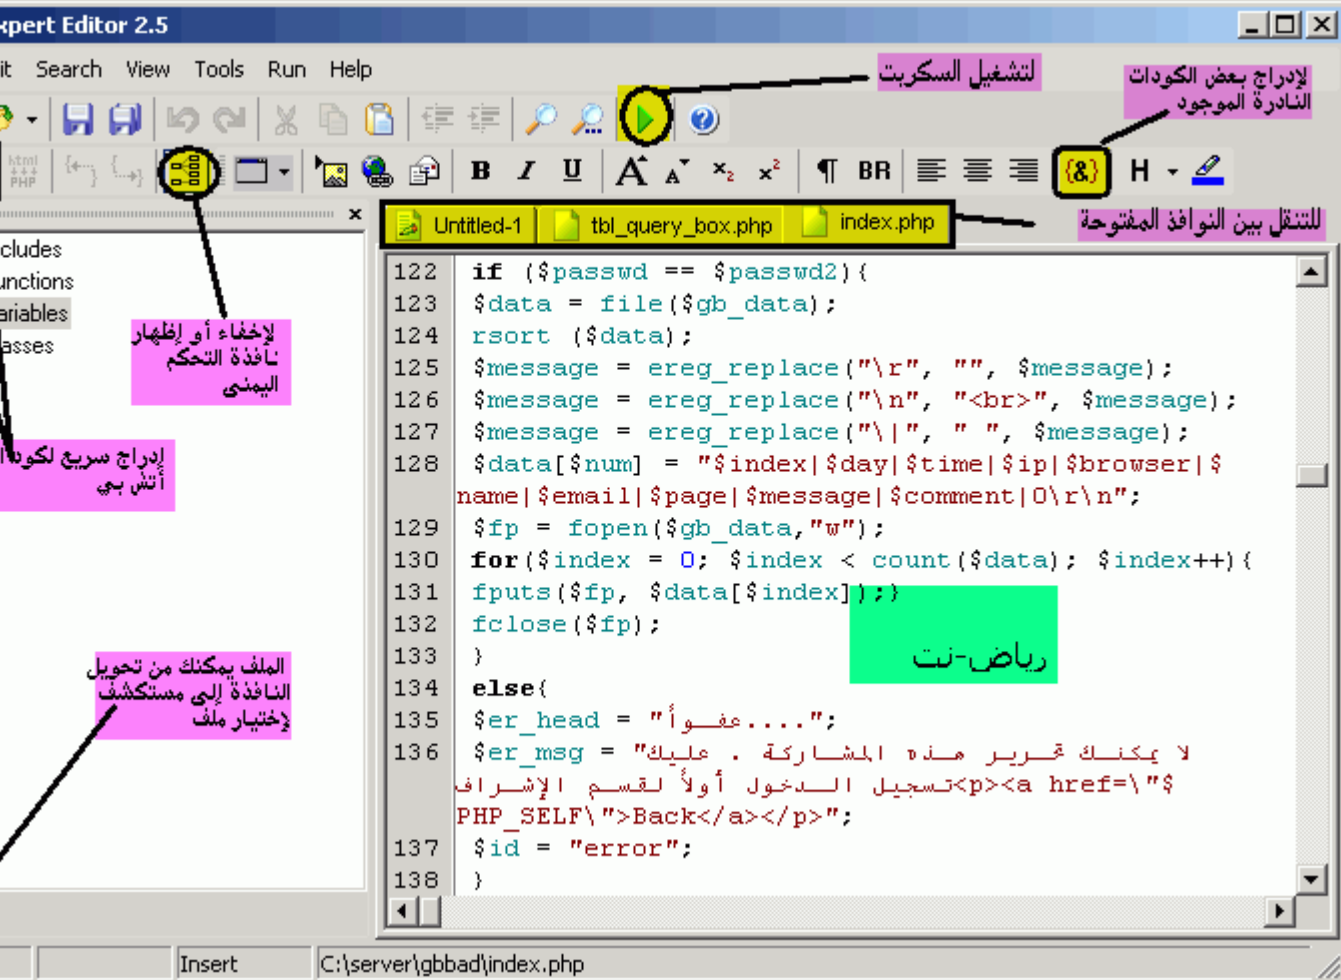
xpert Editor 2.5

it Search View Tools Run Help

لتشغيل السكربت

لإدراج بعض الكودات النادرة الموجود

B I U BR H

Untitled-1 tbl_query_box.php index.php

للتنقل بين النوافذ المفتوحة

cludes
unctions
ariables
asses

لإخفاء أو إظهار نافذة التحكم اليمنى

إدراج سريع لكود أتش بي

الملف يمكنك من تحويل النافذة إلى مستكشف لإختيار ملف

122 if ($passwd == $passwd2){
123 $data = file($gb_data);
124 rsort ($data);
125 $message = ereg_replace("\r", "", $message);
126 $message = ereg_replace("\n", "<br>", $message);
127 $message = ereg_replace("\|", " ", $message);
128 $data[$num] = "$index|$day|$time|$ip|$browser|$name|$email|$page|$message|$comment|0\r\n";
129 $fp = fopen($gb_data,"w");
130 for($index = 0; $index < count($data); $index++){
131 fputs($fp, $data[$index]);}
132 fclose($fp);
133 }
134 else{
135 $er_head = "عفــوأ....";
136 $er_msg = "لا يمكنك تحرير هذه المشاركة . عليك تسجيل الدخول أولاً لقسم الإشراف<p><a href=\"$PHP_SELF\">Back</a></p>";
137 $id = "error";
138 }

رياض-نت

Insert C:\server\gbbad\index.php